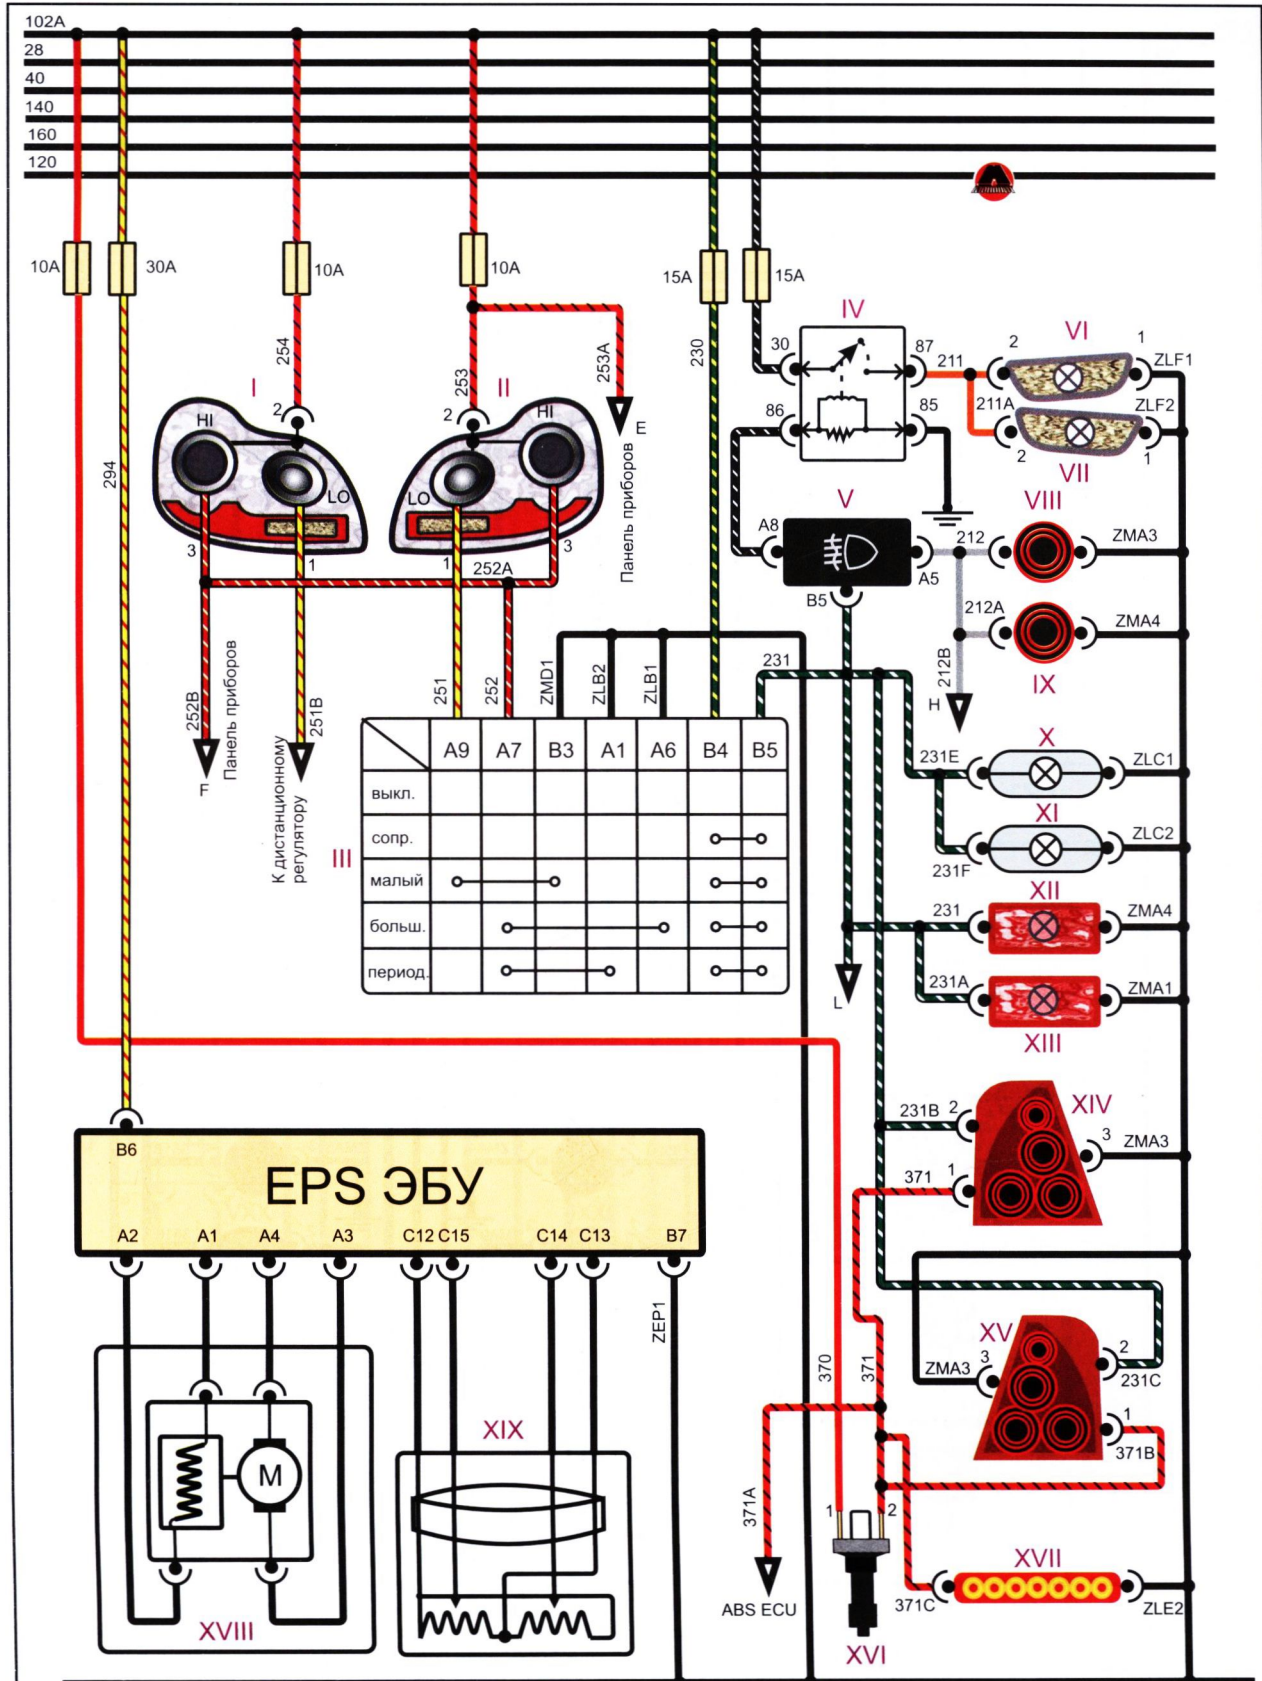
102A
28
40
140
160
120

10A
30A
10A
10A
15A
15A

294
254
253
253A
230

I
II
HI
LO
HI
LO
2
2
3
1
1
3
252A
E
Панель приборов

IV
30
87
86
85
211
211A
VI
VII
2
1
2
1
ZLF1
ZLF2
VIII
V
A8
A5
B5
212
212A
212B
H
ZMA3
ZMA4
IX

252B
Панель приборов
F
251B
К дистанционному регулятору

251
252
ZMD1
ZLB2
ZLB1
231

III

| | A9 | A7 | B3 | A1 | A6 | B4 | B5 |
|---|---|---|---|---|---|---|---|
| выкл. | | | | | | | |
| сопр. | | | | | | o—o | |
| малый | o— | | —o | | | o—o | |
| больш. | | o— | | | —o | o—o | |
| период. | | o— | | —o | | o—o | |

X
231E
ZLC1
XI
ZLC2
231F
XII
231
ZMA4
231A
ZMA1
XIII
L

XIV
231B
2
3
ZMA3
371
1

B6
EPS ЭБУ
A2
A1
A4
A3
C12
C15
C14
C13
B7
ZEP1

XV
ZMA3
3
2
231C
1
371B
370
371
371A
ABS ECU
1
2
XVI
XVII
371C
ZLE2

M
XVIII
XIX